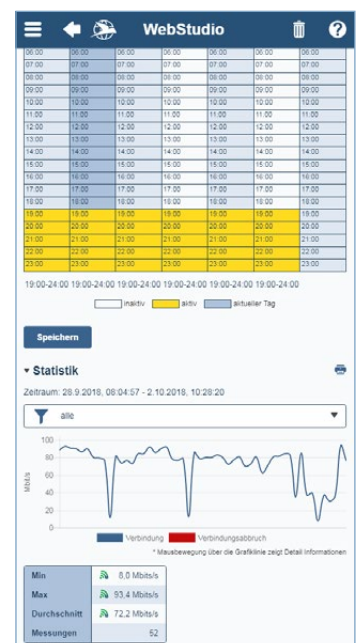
WebStudio

| 06:00 | 06:00 | 06:00 | 06:00 | 06:00 | 06:00 | 06:00 |
|---|---|---|---|---|---|---|
| 07:00 | 07:00 | 07:00 | 07:00 | 07:00 | 07:00 | 07:00 |
| 08:00 | 08:00 | 08:00 | 08:00 | 08:00 | 08:00 | 08:00 |
| 09:00 | 09:00 | 09:00 | 09:00 | 09:00 | 09:00 | 09:00 |
| 10:00 | 10:00 | 10:00 | 10:00 | 10:00 | 10:00 | 10:00 |
| 11:00 | 11:00 | 11:00 | 11:00 | 11:00 | 11:00 | 11:00 |
| 12:00 | 12:00 | 12:00 | 12:00 | 12:00 | 12:00 | 12:00 |
| 13:00 | 13:00 | 13:00 | 13:00 | 13:00 | 13:00 | 13:00 |
| 14:00 | 14:00 | 14:00 | 14:00 | 14:00 | 14:00 | 14:00 |
| 15:00 | 15:00 | 15:00 | 15:00 | 15:00 | 15:00 | 15:00 |
| 16:00 | 16:00 | 16:00 | 16:00 | 16:00 | 16:00 | 16:00 |
| 17:00 | 17:00 | 17:00 | 17:00 | 17:00 | 17:00 | 17:00 |
| 18:00 | 18:00 | 18:00 | 18:00 | 18:00 | 18:00 | 18:00 |
| 19:00 | 19:00 | 19:00 | 19:00 | 19:00 | 19:00 | 19:00 |
| 20:00 | 20:00 | 20:00 | 20:00 | 20:00 | 20:00 | 20:00 |
| 21:00 | 21:00 | 21:00 | 21:00 | 21:00 | 21:00 | 21:00 |
| 22:00 | 22:00 | 22:00 | 22:00 | 22:00 | 22:00 | 22:00 |
| 23:00 | 23:00 | 23:00 | 23:00 | 23:00 | 23:00 | 23:00 |

19:00-24:00 19:00-24:00 19:00-24:00 19:00-24:00 19:00-24:00 19:00-24:00 19:00-24:00

inaktiv aktiv aktueller Tag

Speichern

Statistik

Zeitraum: 28.9.2018, 08:04:57 - 2.10.2018, 10:28:20

alle

100
80
60
40
20
0
Mbit/s

Verbindung Verbindungsabbruch

* Mausbewegung über die Grafiklinie zeigt Detail Informationen

| Min | 8,0 Mbits/s |
|---|---|
| Max | 93,4 Mbits/s |
| Durchschnitt | 72,2 Mbits/s |
| Messungen | 52 |